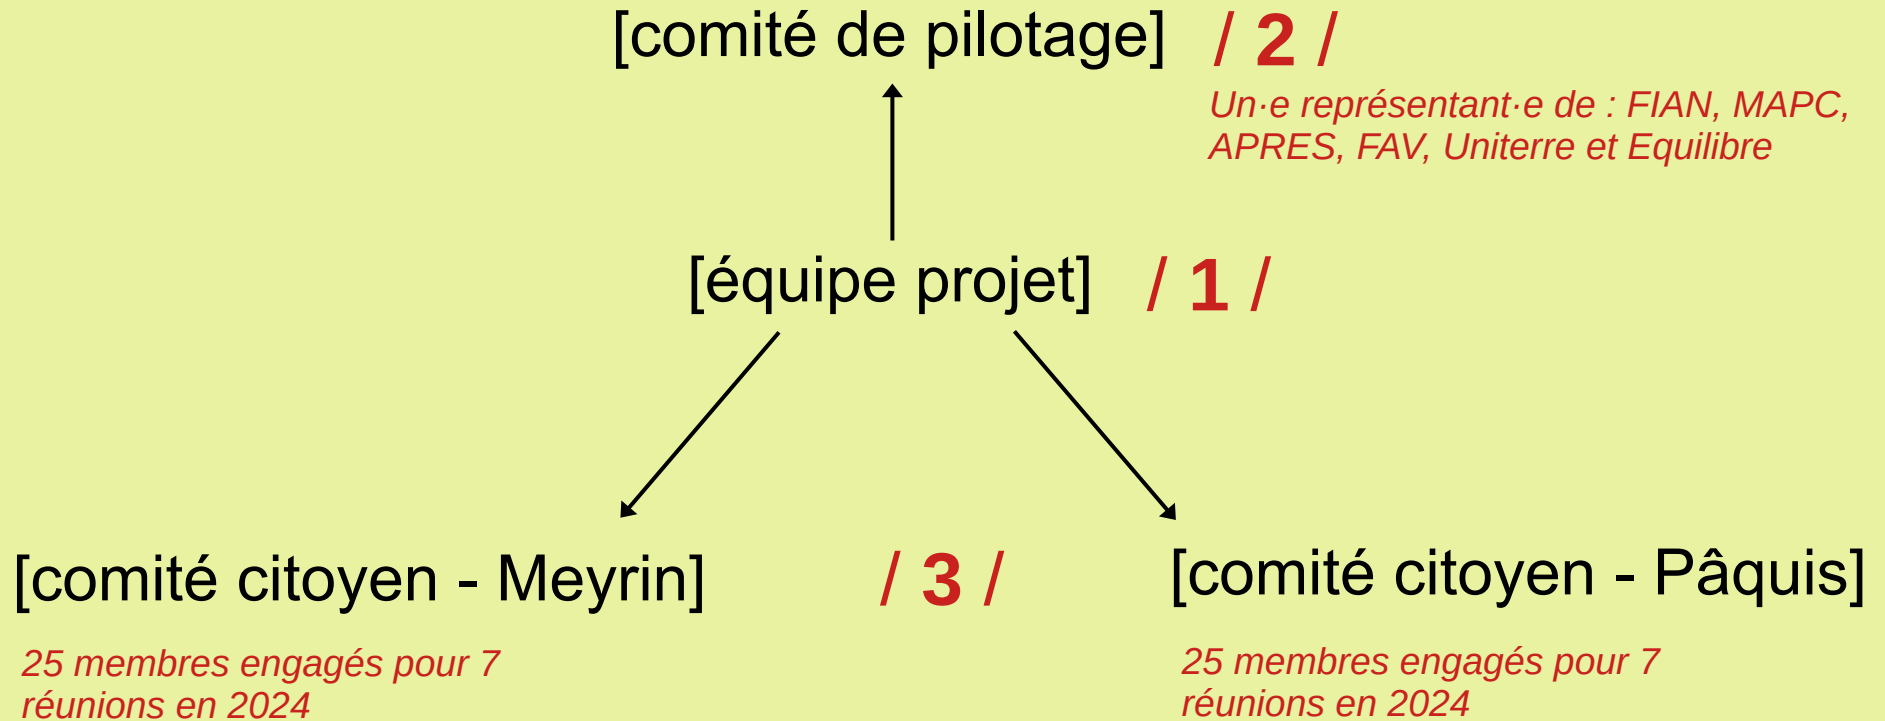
[comité de pilotage] / 2 /

Un·e représentant·e de : FIAN, MAPC, APRES, FAV, Uniterre et Equilibre

[équipe projet] / 1 /

[comité citoyen - Meyrin] / 3 / [comité citoyen - Pâquis]

25 membres engagés pour 7 réunions en 2024

25 membres engagés pour 7 réunions en 2024